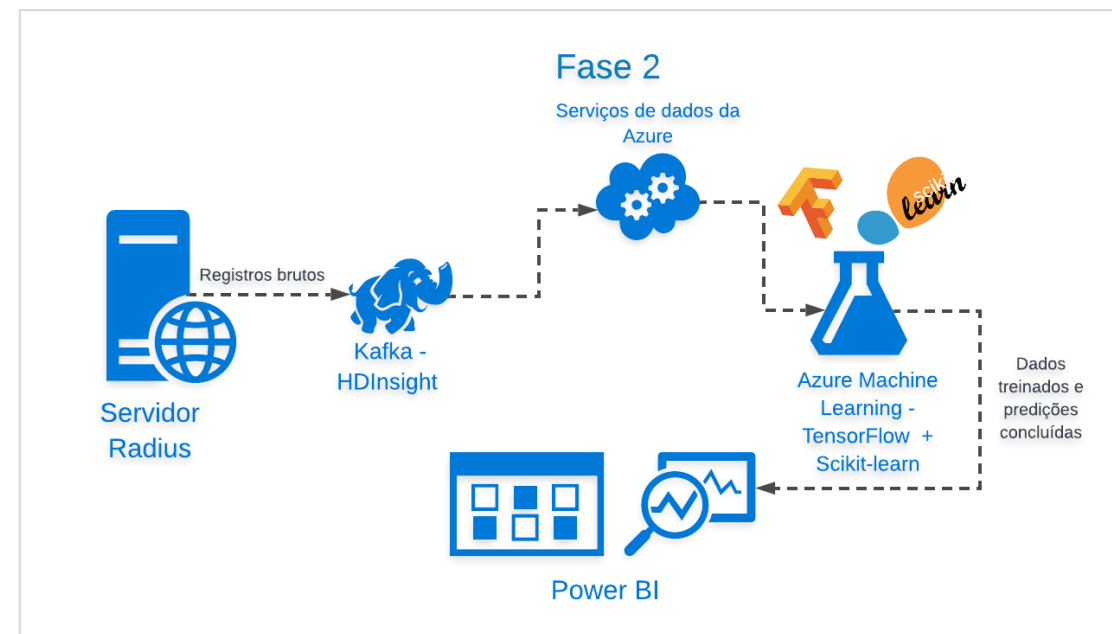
Fase 2

Serviços de dados da Azure

scikit learn

Registros brutos

Servidor Radius

Kafka - HDInsight

Azure Machine Learning - TensorFlow + Scikit-learn

Dados treinados e predições concluídas

Power BI